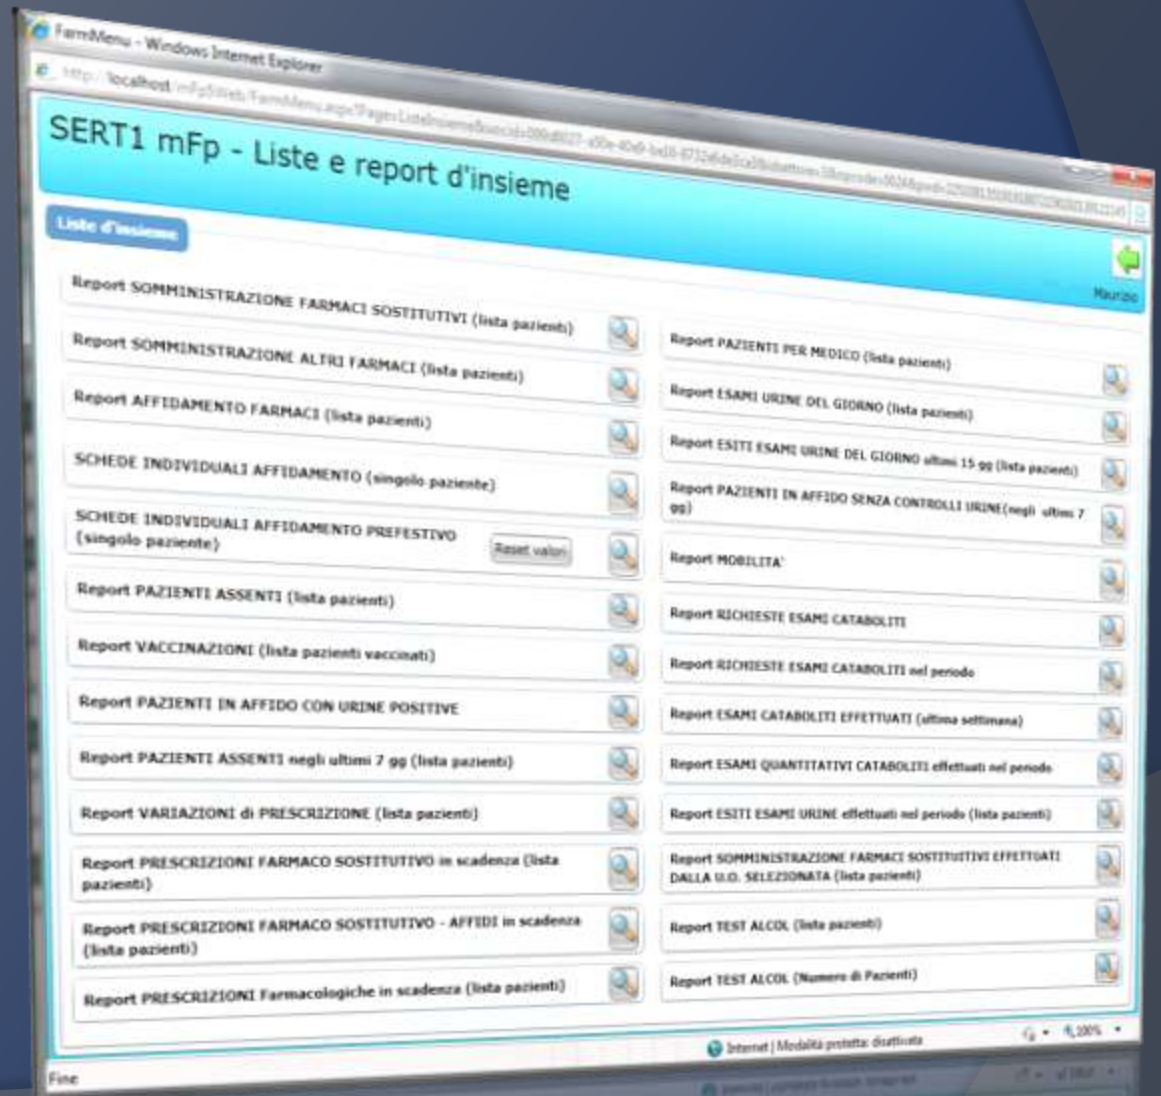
FarmMenu - Windows Internet Explorer

http://localhost/mFpWeb/FarmMenu.aspx?Page=ListeInsieme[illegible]

SERT1 mFp - Liste e report d'insieme

Liste d'insieme

Maurizio

Report SOMMINISTRAZIONE FARMACI SOSTITUTIVI (lista pazienti)

Report SOMMINISTRAZIONE ALTRI FARMACI (lista pazienti)

Report AFFIDAMENTO FARMACI (lista pazienti)

SCHEDE INDIVIDUALI AFFIDAMENTO (singolo paziente)

SCHEDE INDIVIDUALI AFFIDAMENTO PREFESTIVO (singolo paziente)

Reset valori

Report PAZIENTI ASSENTI (lista pazienti)

Report VACCINAZIONI (lista pazienti vaccinati)

Report PAZIENTI IN AFFIDO CON URINE POSITIVE

Report PAZIENTI ASSENTI negli ultimi 7 gg (lista pazienti)

Report VARIAZIONI di PRESCRIZIONE (lista pazienti)

Report PRESCRIZIONI FARMACO SOSTITUTIVO in scadenza (lista pazienti)

Report PRESCRIZIONI FARMACO SOSTITUTIVO - AFFIDI in scadenza (lista pazienti)

Report PRESCRIZIONI Farmacologiche in scadenza (lista pazienti)

Report PAZIENTI PER MEDICO (lista pazienti)

Report ESAMI URINE DEL GIORNO (lista pazienti)

Report ESITI ESAMI URINE DEL GIORNO ultimi 15 gg (lista pazienti)

Report PAZIENTI IN AFFIDO SENZA CONTROLLI URINE(negli ultimi 7 gg)

Report MOBILITA'

Report RICHIESTE ESAMI CATABOLITI

Report RICHIESTE ESAMI CATABOLITI nel periodo

Report ESAMI CATABOLITI EFFETTUATI (ultima settimana)

Report ESAMI QUANTITATIVI CATABOLITI effettuati nel periodo

Report ESITI ESAMI URINE effettuati nel periodo (lista pazienti)

Report SOMMINISTRAZIONE FARMACI SOSTITUTIVI EFFETTUATI DALLA U.O. SELEZIONATA (lista pazienti)

Report TEST ALCOL (lista pazienti)

Report TEST ALCOL (Numero di Pazienti)

Internet | Modalità protetta: disattivata

100%

Fine